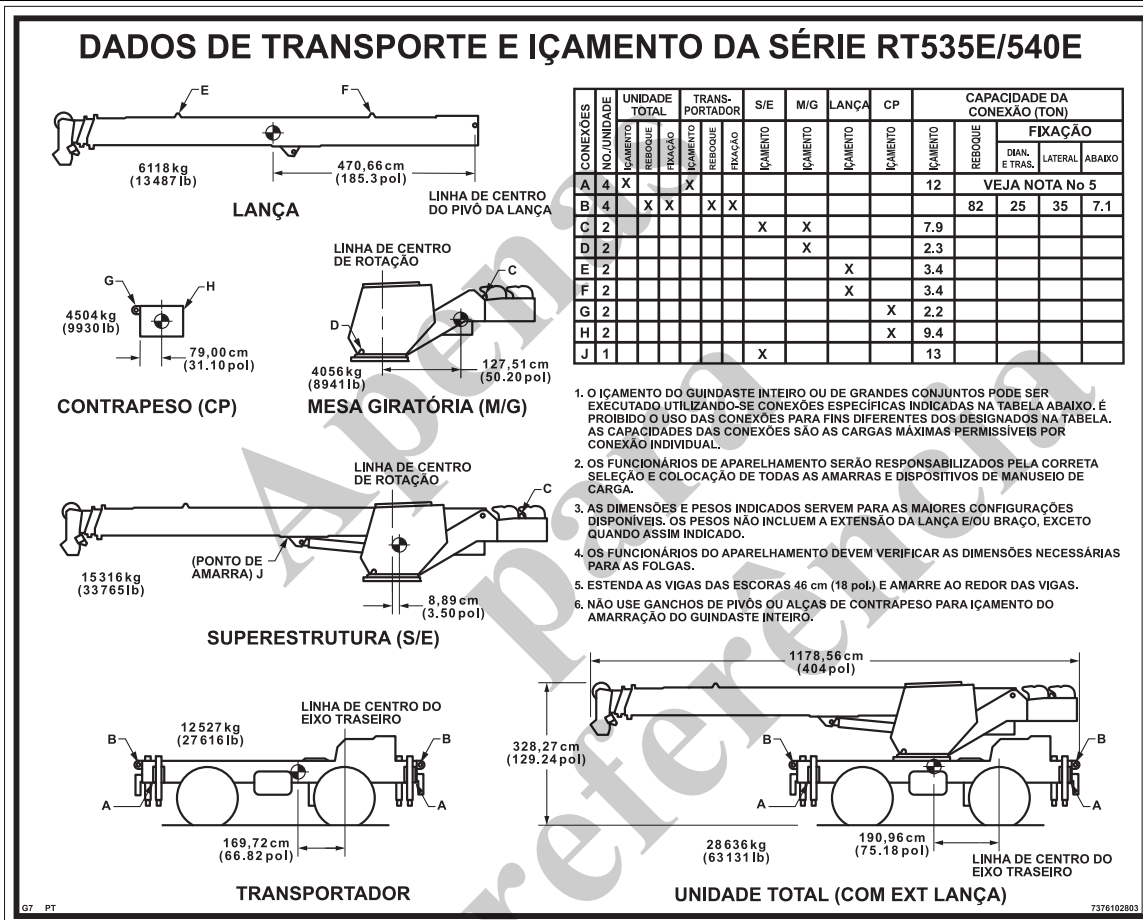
DADOS DE TRANSPORTE E IÇAMENTO DA SÉRIE RT535E/540E

E

F

6118 kg
(13487 lb)

470,66 cm
(185.3 pol)

LINHA DE CENTRO
DO PIVÔ DA LANÇA

LANÇA

| CONEXÕES | NO./UNIDADE | UNIDADE TOTAL IÇAMENTO | UNIDADE TOTAL REBOQUE | UNIDADE TOTAL FIXAÇÃO | TRANS-PORTADOR IÇAMENTO | TRANS-PORTADOR REBOQUE | TRANS-PORTADOR FIXAÇÃO | S/E IÇAMENTO | M/G IÇAMENTO | LANÇA IÇAMENTO | CP IÇAMENTO | CAPACIDADE DA CONEXÃO (TON) IÇAMENTO | REBOQUE | FIXAÇÃO DIAN. E TRAS. | FIXAÇÃO LATERAL | FIXAÇÃO ABAIXO |
|---|---|---|---|---|---|---|---|---|---|---|---|---|---|---|---|---|
| A | 4 | X | | | X | | | | | | | 12 | VEJA NOTA No 5 | | | |
| B | 4 | | X | X | | X | X | | | | | | 82 | 25 | 35 | 7.1 |
| C | 2 | | | | | | | X | X | | | 7.9 | | | | |
| D | 2 | | | | | | | | X | | | 2.3 | | | | |
| E | 2 | | | | | | | | | X | | 3.4 | | | | |
| F | 2 | | | | | | | | | X | | 3.4 | | | | |
| G | 2 | | | | | | | | | | X | 2.2 | | | | |
| H | 2 | | | | | | | | | | X | 9.4 | | | | |
| J | 1 | | | | | | | X | | | | 13 | | | | |

G
H
4504 kg
(9930 lb)
79,00 cm
(31.10 pol)

CONTRAPESO (CP)

LINHA DE CENTRO
DE ROTAÇÃO
C
D
4056 kg
(8941 lb)
127,51 cm
(50.20 pol)

MESA GIRATÓRIA (M/G)

1. O IÇAMENTO DO GUINDASTE INTEIRO OU DE GRANDES CONJUNTOS PODE SER EXECUTADO UTILIZANDO-SE CONEXÕES ESPECÍFICAS INDICADAS NA TABELA ABAIXO. É PROIBIDO O USO DAS CONEXÕES PARA FINS DIFERENTES DOS DESIGNADOS NA TABELA. AS CAPACIDADES DAS CONEXÕES SÃO AS CARGAS MÁXIMAS PERMISSÍVEIS POR CONEXÃO INDIVIDUAL.

2. OS FUNCIONÁRIOS DE APARELHAMENTO SERÃO RESPONSABILIZADOS PELA CORRETA SELEÇÃO E COLOCAÇÃO DE TODAS AS AMARRAS E DISPOSITIVOS DE MANUSEIO DE CARGA.

3. AS DIMENSÕES E PESOS INDICADOS SERVEM PARA AS MAIORES CONFIGURAÇÕES DISPONÍVEIS. OS PESOS NÃO INCLUEM A EXTENSÃO DA LANÇA E/OU BRAÇO, EXCETO QUANDO ASSIM INDICADO.

4. OS FUNCIONÁRIOS DO APARELHAMENTO DEVEM VERIFICAR AS DIMENSÕES NECESSÁRIAS PARA AS FOLGAS.

5. ESTENDA AS VIGAS DAS ESCORAS 46 cm (18 pol.) E AMARRE AO REDOR DAS VIGAS.

6. NÃO USE GANCHOS DE PIVÔS OU ALÇAS DE CONTRAPESO PARA IÇAMENTO DO AMARRAÇÃO DO GUINDASTE INTEIRO.

LINHA DE CENTRO
DE ROTAÇÃO
C
(PONTO DE
AMARRA) J
15316 kg
(33765 lb)
8,89 cm
(3.50 pol)

SUPERESTRUTURA (S/E)

1178,56 cm
(404 pol)

LINHA DE CENTRO DO
EIXO TRASEIRO
12527 kg
(27616 lb)
B
B
A
A
169,72 cm
(66.82 pol)

TRANSPORTADOR

328,27 cm
(129.24 pol)
B
B
A
A
28636 kg
(63131 lb)
190,96 cm
(75.18 pol)
LINHA DE CENTRO DO
EIXO TRASEIRO

UNIDADE TOTAL (COM EXT LANÇA)

G7 PT
7376102803

Apenas para referência